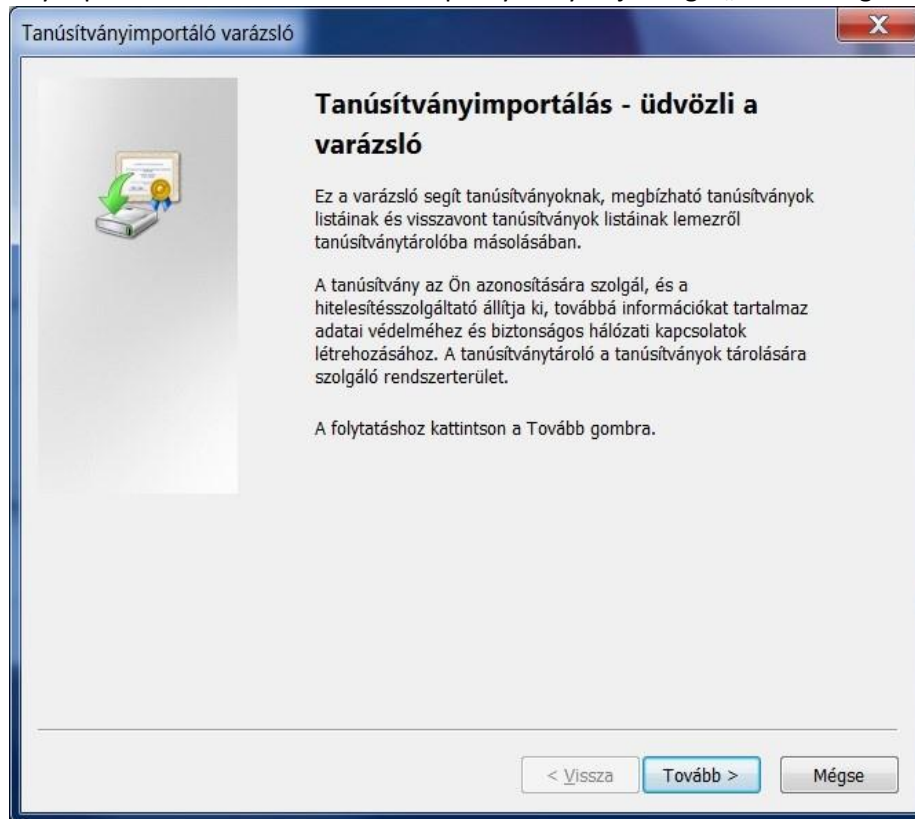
Tanúsítványimportáló varázsló

Tanúsítványimportálás - üdvözli a varázsló

Ez a varázsló segít tanúsítványoknak, megbízható tanúsítványok listáinak és visszavont tanúsítványok listáinak lemezről tanúsítványtárolóba másolásában.

A tanúsítvány az Ön azonosítására szolgál, és a hitelesítésszolgáltató állítja ki, továbbá információkat tartalmaz adatai védelméhez és biztonságos hálózati kapcsolatok létrehozásához. A tanúsítványtároló a tanúsítványok tárolására szolgáló rendszerterület.

A folytatáshoz kattintson a Tovább gombra.

< Vissza
Tovább >
Mégse